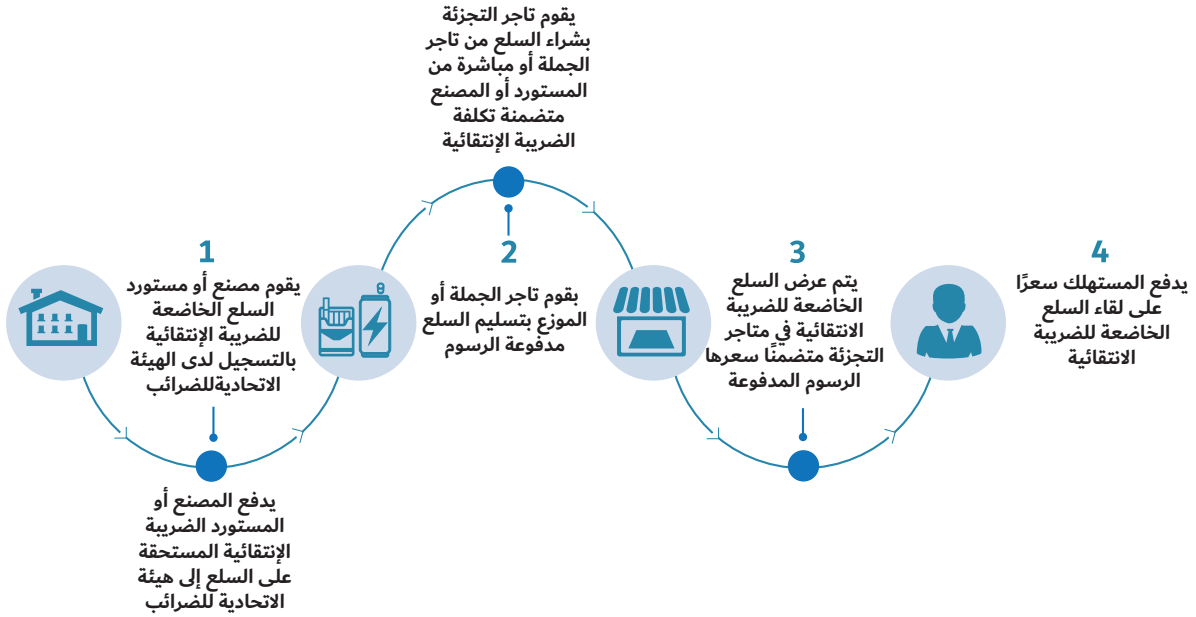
يقوم تاجر التجزئة بشراء السلع من تاجر الجملة أو مباشرة من المستورد أو المصنع متضمنة تكلفة الضريبة الإنتقائية

1

يقوم مصنع أو مستورد السلع الخاضعة للضريبة الإنتقائية بالتسجيل لدى الهيئة الاتحاديةللضرائب

2

بقوم تاجر الجملة أو الموزع بتسليم السلع مدفوعة الرسوم

3

يتم عرض السلع الخاضعة للضريبة الانتقائية في متاجر التجزئة متضمنًا سعرها الرسوم المدفوعة

4

يدفع المستهلك سعرًا على لقاء السلع الخاضعة للضريبة الانتقائية

يدفع المصنع أو المستورد الضريبة الإنتقائية المستحقة على السلع إلى هيئة الاتحادية للضرائب